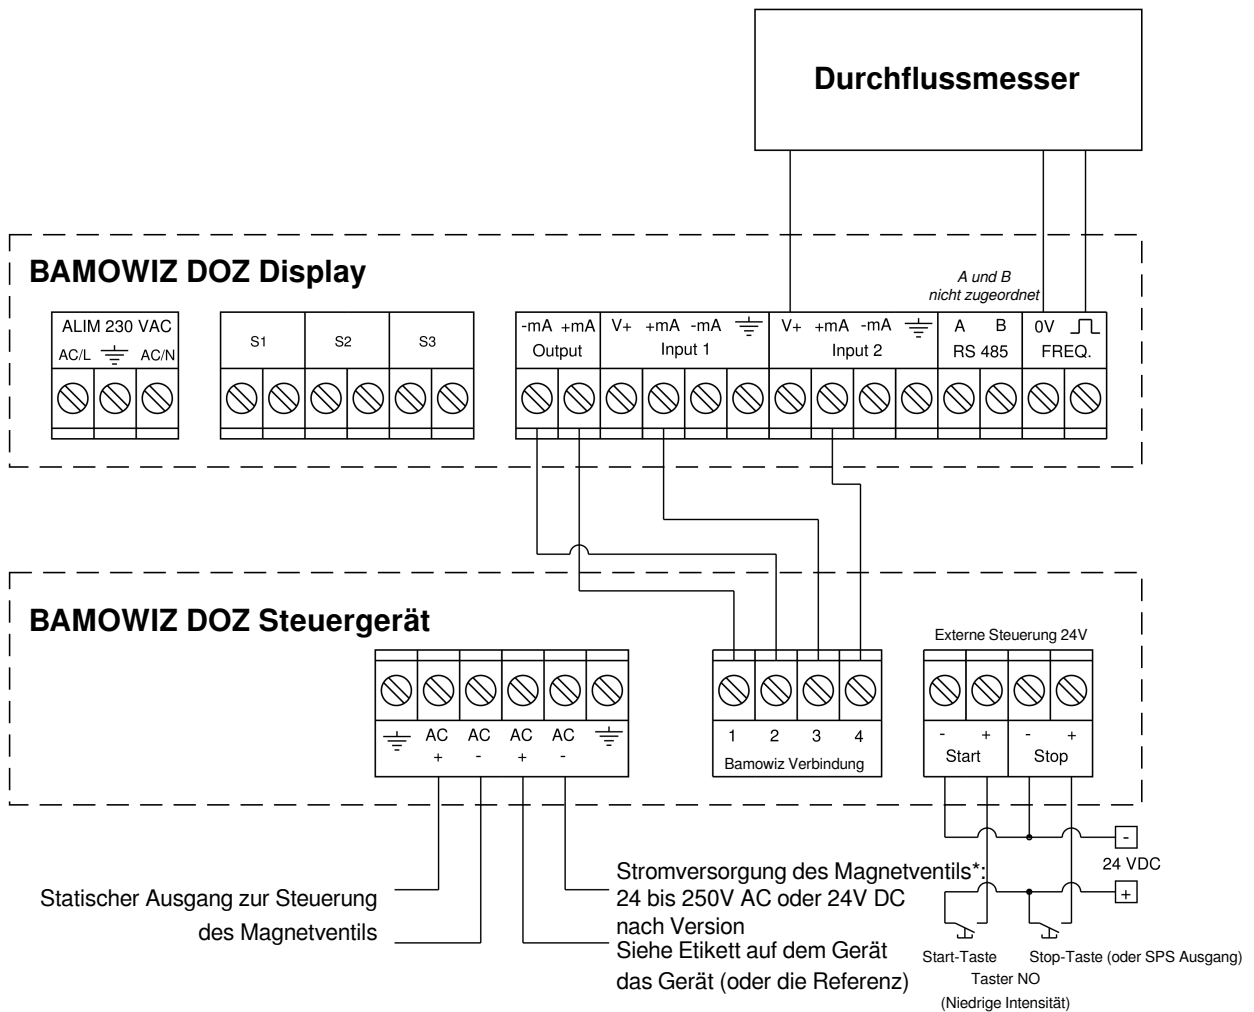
Durchflussmesser

BAMOWIZ DOZ Display

A und B nicht zugeordnet

ALIM 230 VAC
AC/L AC/N

S1 S2 S3

-mA +mA
Output

V+ +mA -mA
Input 1

V+ +mA -mA
Input 2

A B
RS 485

0V
FREQ.

BAMOWIZ DOZ Steuergerät

AC + AC - AC + AC -

1 2 3 4
Bamowiz Verbindung

Externe Steuerung 24V
- + - +
Start Stop

24 VDC

Statischer Ausgang zur Steuerung des Magnetventils

Stromversorgung des Magnetventils*: 24 bis 250V AC oder 24V DC nach Version
Siehe Etikett auf dem Gerät das Gerät (oder die Referenz)

Start-Taste
Taster NO
(Niedrige Intensität)

Stop-Taste (oder SPS Ausgang)